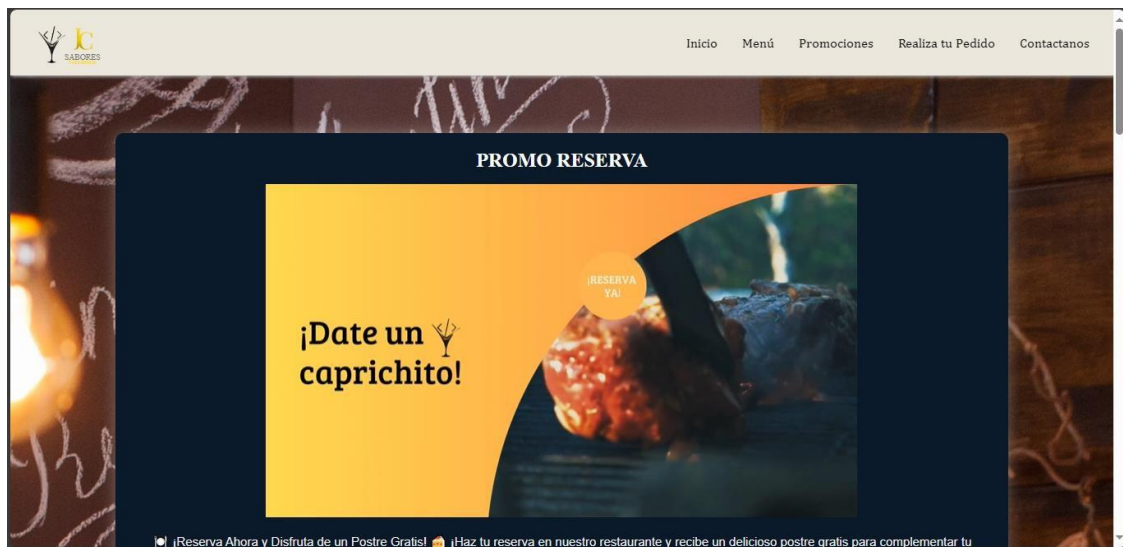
JC SABORES

Inicio Menú Promociones Realiza tu Pedido Contactanos

PROMO RESERVA

¡RESERVA YA!

¡Date un caprichito!

🍽️ ¡Reserva Ahora y Disfruta de un Postre Gratis! 🍰 ¡Haz tu reserva en nuestro restaurante y recibe un delicioso postre gratis para complementar tu